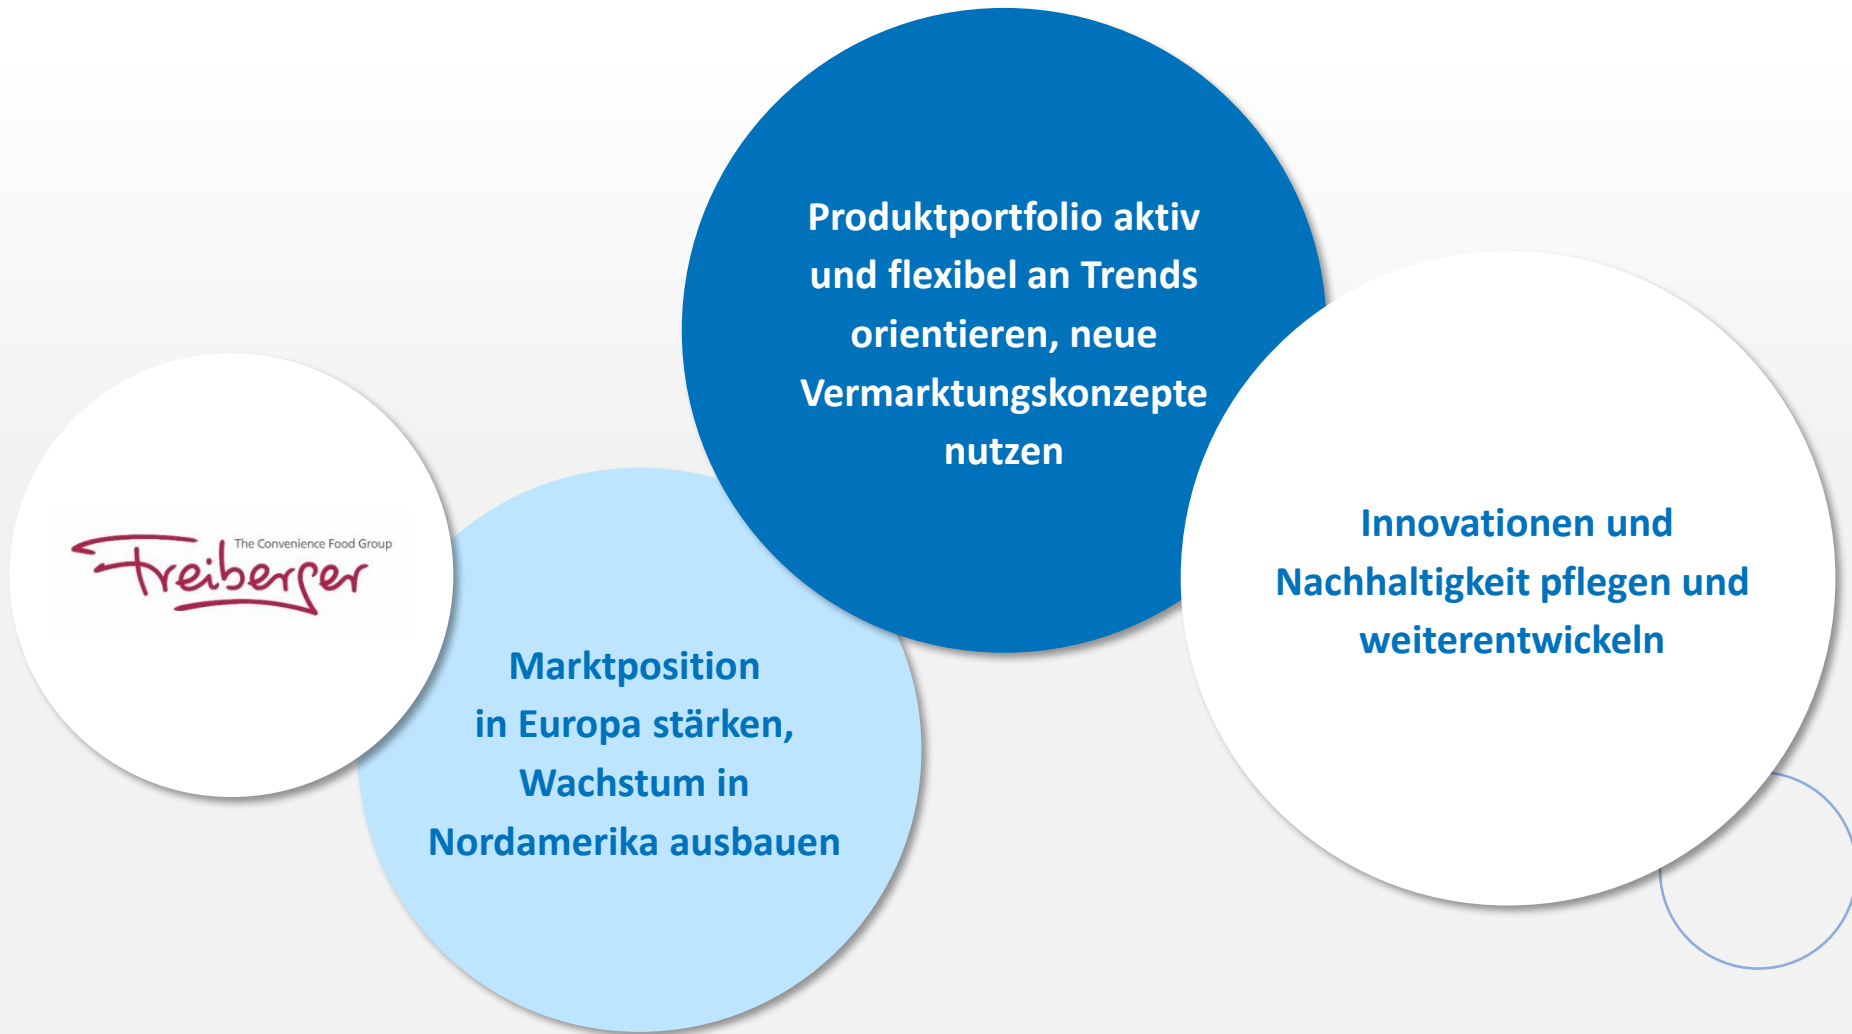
Freiberger
The Convenience Food Group

Marktposition in Europa stärken, Wachstum in Nordamerika ausbauen

Produktportfolio aktiv und flexibel an Trends orientieren, neue Vermarktungskonzepte nutzen

Innovationen und Nachhaltigkeit pflegen und weiterentwickeln